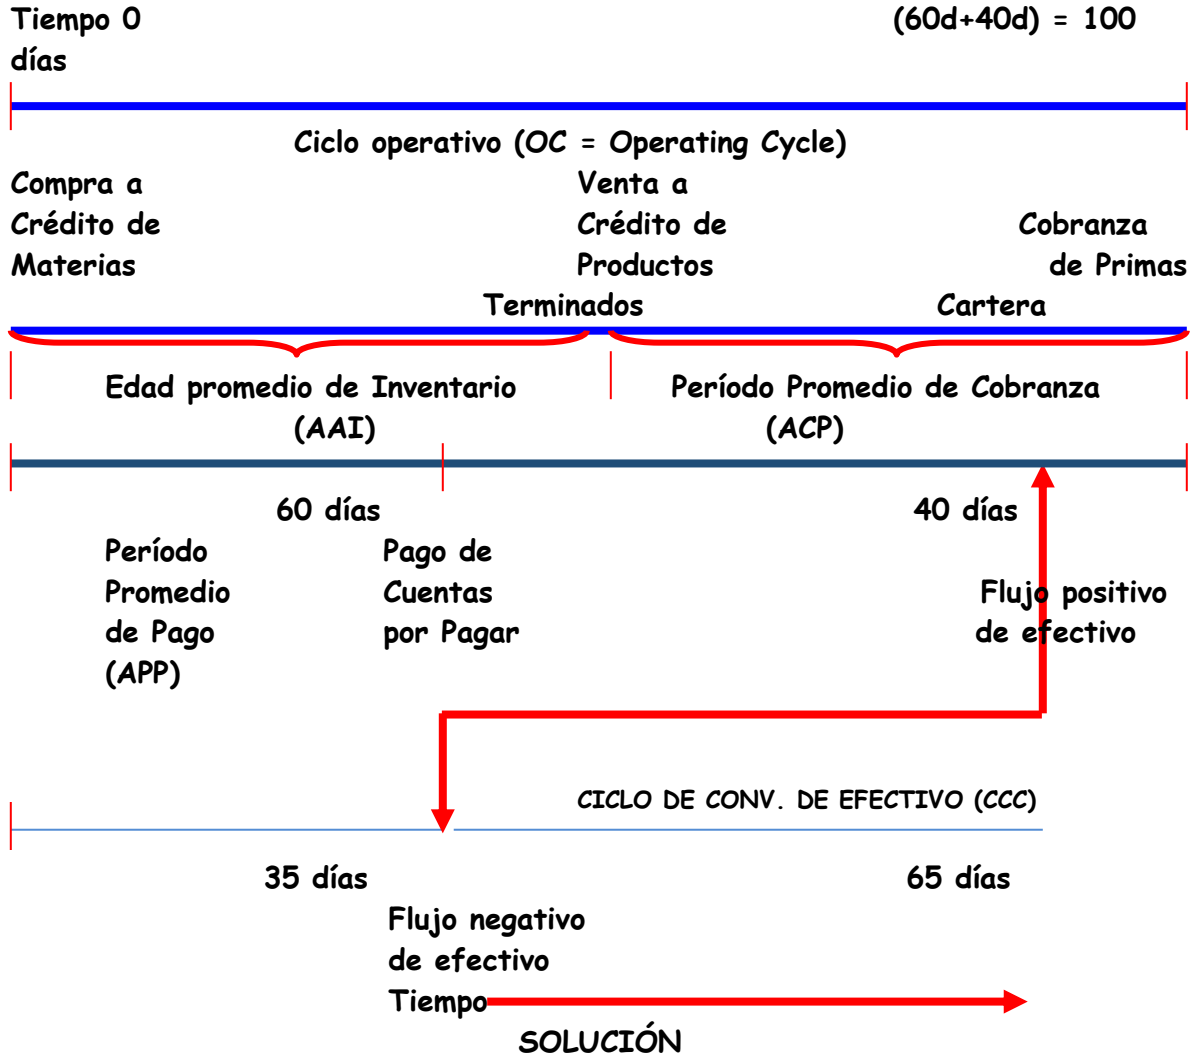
Tiempo 0 días

(60d+40d) = 100

Ciclo operativo (OC = Operating Cycle)

Compra a Crédito de Materias

Venta a Crédito de Productos Terminados

Cobranza de Primas Cartera

Edad promedio de Inventario (AAI)

Período Promedio de Cobranza (ACP)

60 días

40 días

Período Promedio de Pago (APP)

Pago de Cuentas por Pagar

Flujo positivo de efectivo

CICLO DE CONV. DE EFECTIVO (CCC)

35 días

65 días

Flujo negativo de efectivo

Tiempo

SOLUCIÓN